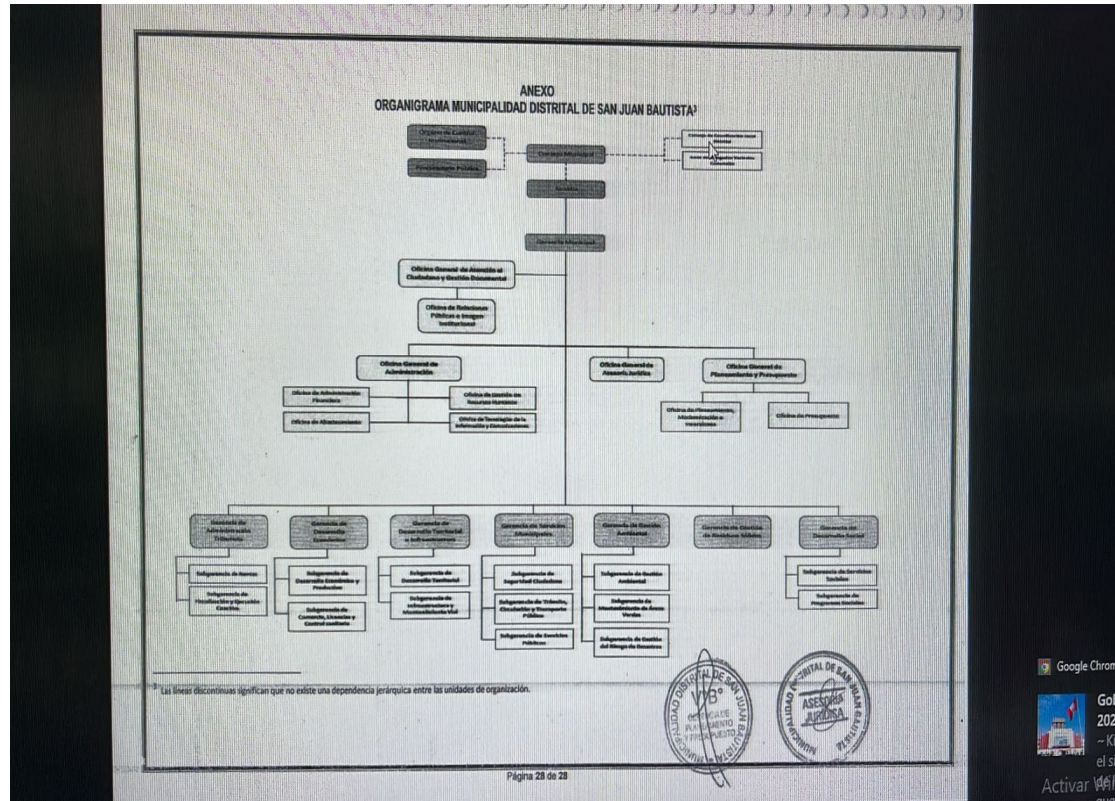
ANEXO
ORGANIGRAMA MUNICIPALIDAD DISTRITAL DE SAN JUAN BAUTISTA³

Órgano de Control Institucional

Procuraduría Pública

Concejo Municipal

Consejo de Coordinación Local Distrital

Junta de Delegados Vecinales Comunales

Alcaldía

Gerencia Municipal

Oficina General de Atención al Ciudadano y Gestión Documental

Oficina de Relaciones Públicas e Imagen Institucional

Oficina General de Administración

Oficina de Administración Financiera

Oficina de Abastecimiento

Oficina de Gestión de Recursos Humanos

Oficina de Tecnología de la Información y Comunicaciones

Oficina General de Asesoría Jurídica

Oficina General de Planeamiento y Presupuesto

Oficina de Planeamiento, Modernización e Inversiones

Oficina de Presupuesto

Gerencia de Administración Tributaria

Subgerencia de Rentas

Subgerencia de Fiscalización y Ejecución Coactiva

Gerencia de Desarrollo Económico

Subgerencia de Desarrollo Económico y Productivo

Subgerencia de Comercio, Licencias y Control sanitario

Gerencia de Desarrollo Territorial e Infraestructura

Subgerencia de Desarrollo Territorial

Subgerencia de Infraestructura y Mantenimiento Vial

Gerencia de Servicios Municipales

Subgerencia de Seguridad Ciudadana

Subgerencia de de Tránsito, Circulación y Transporte Público

Subgerencia de Sanción Públicas

Gerencia de Gestión Ambiental

Subgerencia de Gestión Ambiental

Subgerencia de Mantenimiento de Áreas Verdes

Subgerencia de Gestión del Riesgo de Desastres

Gerencia de Gestión de Relaciones Vecinales

Gerencia de Desarrollo Social

Subgerencia de Servicios Sociales

Subgerencia de Programas Sociales

³ Las líneas discontinuas significan que no existe una dependencia jerárquica entre las unidades de organización.

MUNICIPALIDAD DISTRITAL DE SAN JUAN BAUTISTA
V°B°
GERENCIA DE PLANEAMIENTO Y PRESUPUESTO

MUNICIPALIDAD DISTRITAL DE SAN JUAN BAUTISTA
ASESORÍA JURÍDICA

Página 28 de 28

Google Chrome
Gol
202
~ K
el s
Activar W